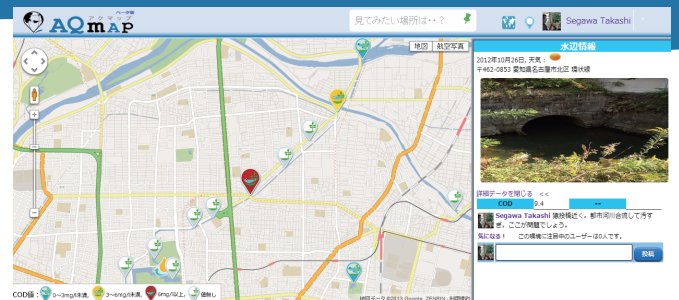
AQmaP アクマップ ベータ版

見てみたい場所は・・？

Segawa Takashi

地図 航空写真

水辺情報

2012年10月26日, 天気：
〒462-0853 愛知県名古屋市北区 志賀町

詳細データを閉じる <<

| COD | 9.4 | -- |
|---|---|---|

Segawa Takashi 暗渠の先。都市河川合流して汚すぎ。ここが問題でしょう。

気になる！ この構造に注目中のユーザーは0人です。

投稿

COD値： 0〜3mg/l未満 3〜6mg/l未満 6mg/l以上 値無し

地図データ ©2013 Google, ZENRIN